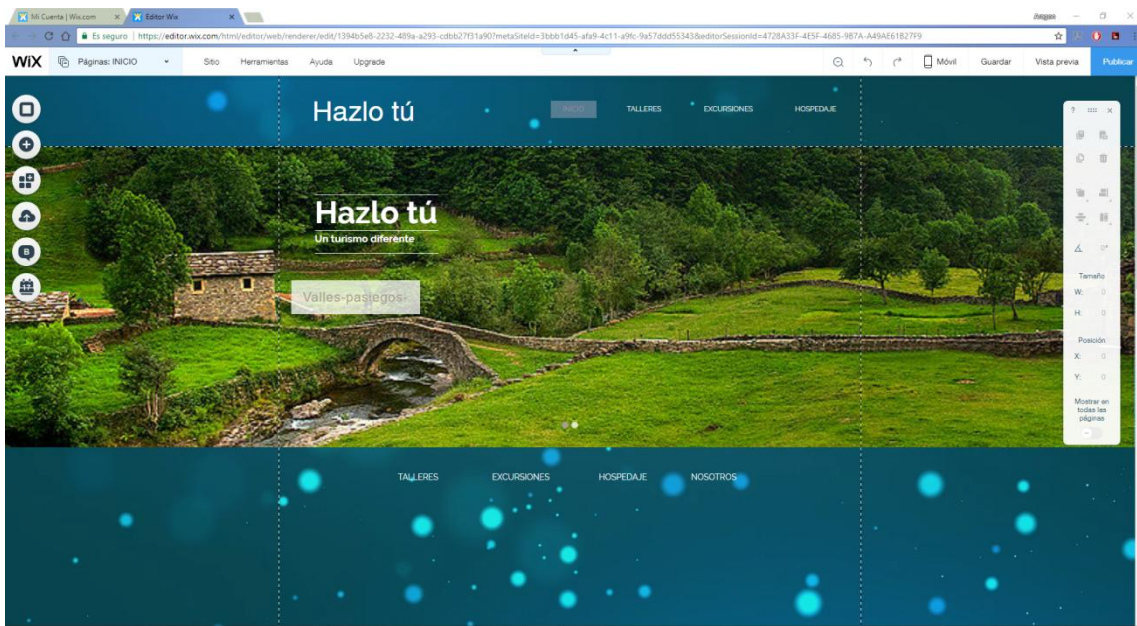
Mi Cuenta | Wix.com
Editor Wix
Es seguro | https://editor.wix.com/html/editor/web/renderer/edit/1394b5e8-2232-489a-a293-cdbb27f31a90?metaSiteId=3bbb1d45-afa9-4c11-a9fc-9a57ddd55343&editorSessionId=4728A33F-4E5F-4685-987A-A49AE61827F9

WiX Páginas: INICIO Sitio Herramientas Ayuda Upgrade Móvil Guardar Vista previa Publicar

Hazlo tú
INICIO TALLERES EXCURSIONES HOSPEDAJE

Hazlo tú
Un turismo diferente

Valles-pasiegos-

Tamaño
W: 0
H: 0
Posición
X: 0
Y: 0
Mostrar en todas las páginas

TALLERES EXCURSIONES HOSPEDAJE NOSOTROS